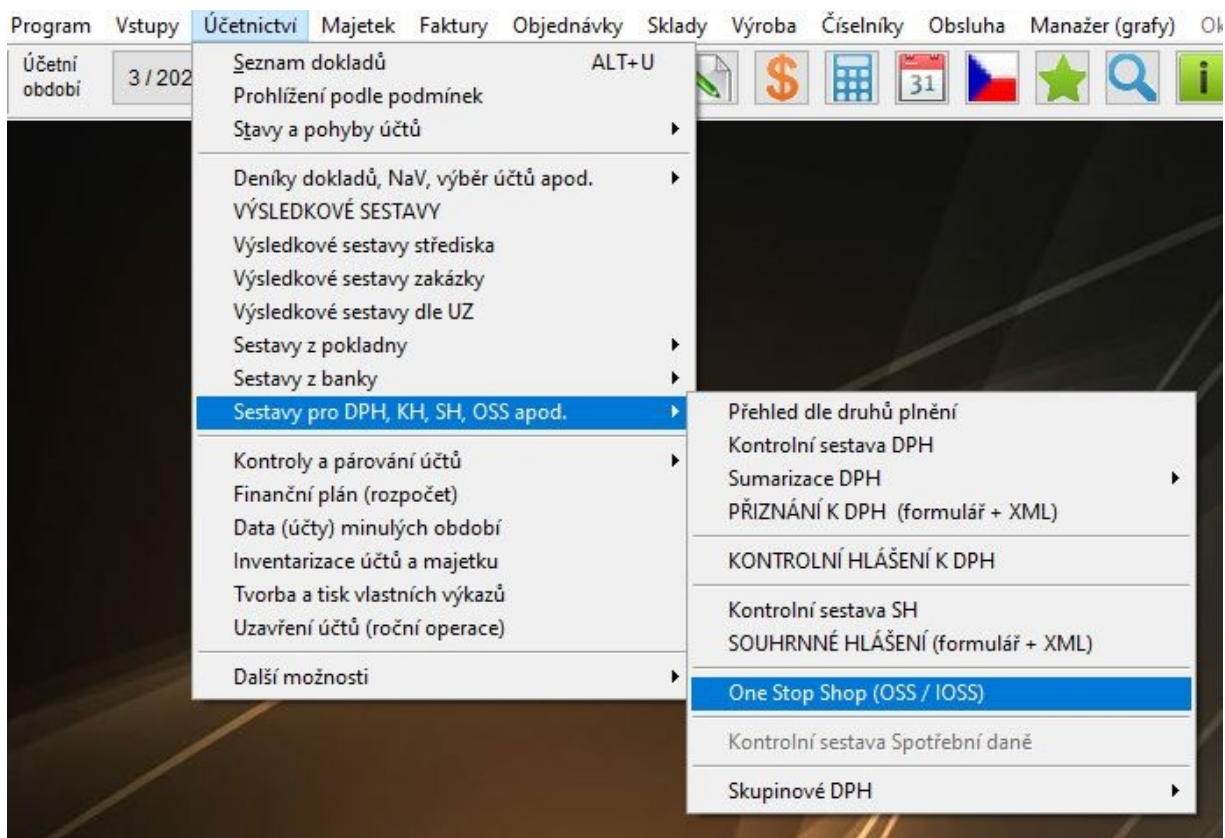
Program Vstupy Účetnictví Majetek Faktury Objednávky Sklady Výroba Číselníky Obsluha Manažer (grafy) Ok

Účetní období 3 / 202

31

Seznam dokladů ALT+U
Prohlížení podle podmínek
Stavy a pohyby účtů

Deníky dokladů, NaV, výběr účtů apod.
VÝSLEDKOVÉ SESTAVY
Výsledkové sestavy střediska
Výsledkové sestavy zakázky
Výsledkové sestavy dle UZ
Sestavy z pokladny
Sestavy z banky
Sestavy pro DPH, KH, SH, OSS apod.

Kontroly a párování účtů
Finanční plán (rozpočet)
Data (účty) minulých období
Inventarizace účtů a majetku
Tvorba a tisk vlastních výkazů
Uzavření účtů (roční operace)

Další možnosti

Přehled dle druhů plnění
Kontrolní sestava DPH
Sumarizace DPH
PŘIZNÁNÍ K DPH (formulář + XML)

KONTROLNÍ HLÁŠENÍ K DPH

Kontrolní sestava SH
SOUHRNNÉ HLÁŠENÍ (formulář + XML)

One Stop Shop (OSS / IOSS)

Kontrolní sestava Spotřební daně

Skupinové DPH